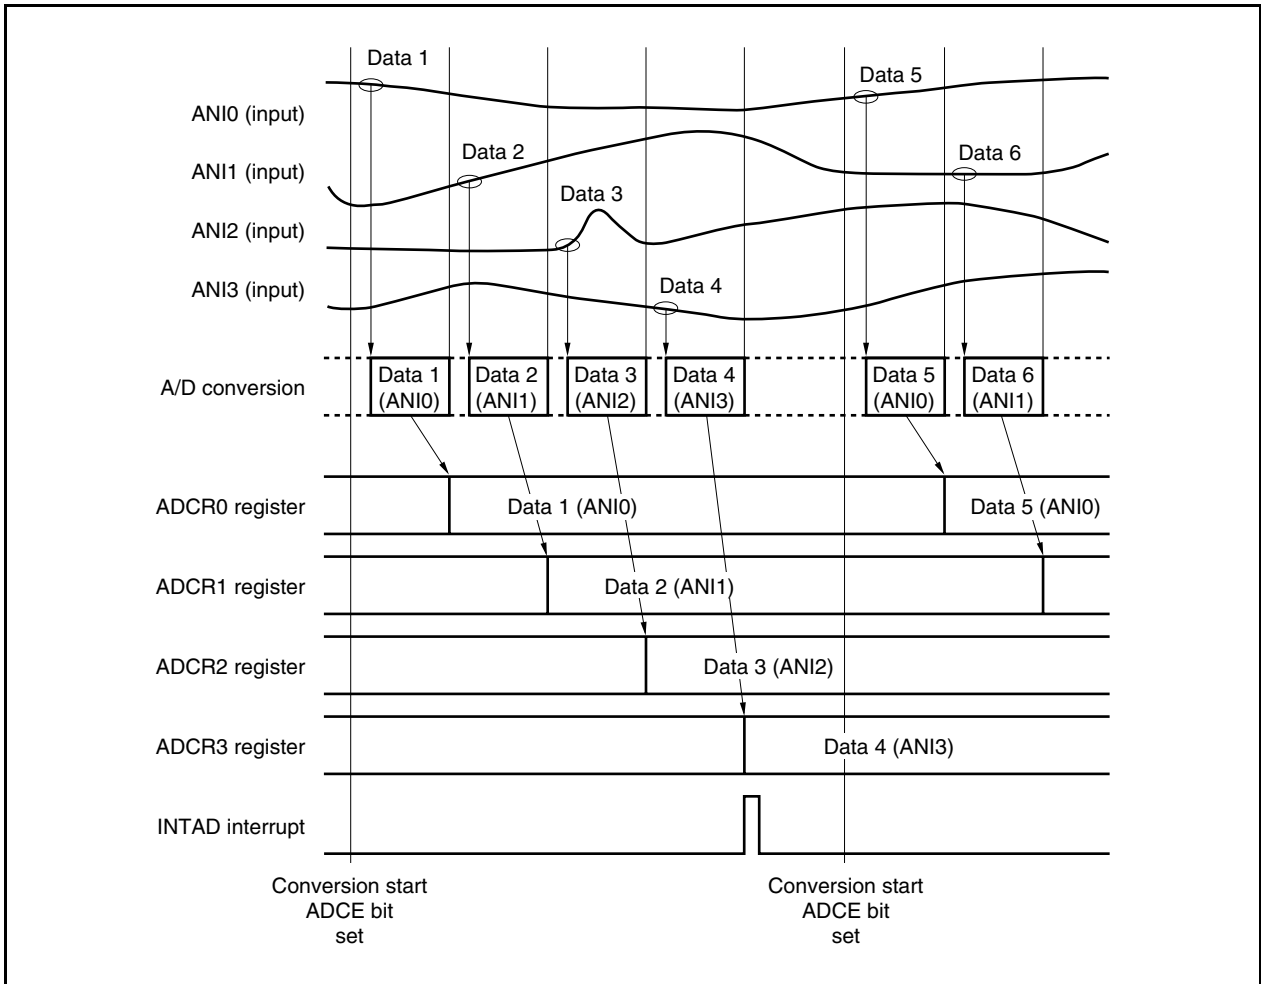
Data 1

ANI0 (input)

Data 5

ANI1 (input)

Data 2

Data 6

ANI2 (input)

Data 3

ANI3 (input)

Data 4

A/D conversion

Data 1 (ANI0)

Data 2 (ANI1)

Data 3 (ANI2)

Data 4 (ANI3)

Data 5 (ANI0)

Data 6 (ANI1)

ADCR0 register

Data 1 (ANI0)

Data 5 (ANI0)

ADCR1 register

Data 2 (ANI1)

ADCR2 register

Data 3 (ANI2)

ADCR3 register

Data 4 (ANI3)

INTAD interrupt

Conversion start ADCE bit set

Conversion start ADCE bit set